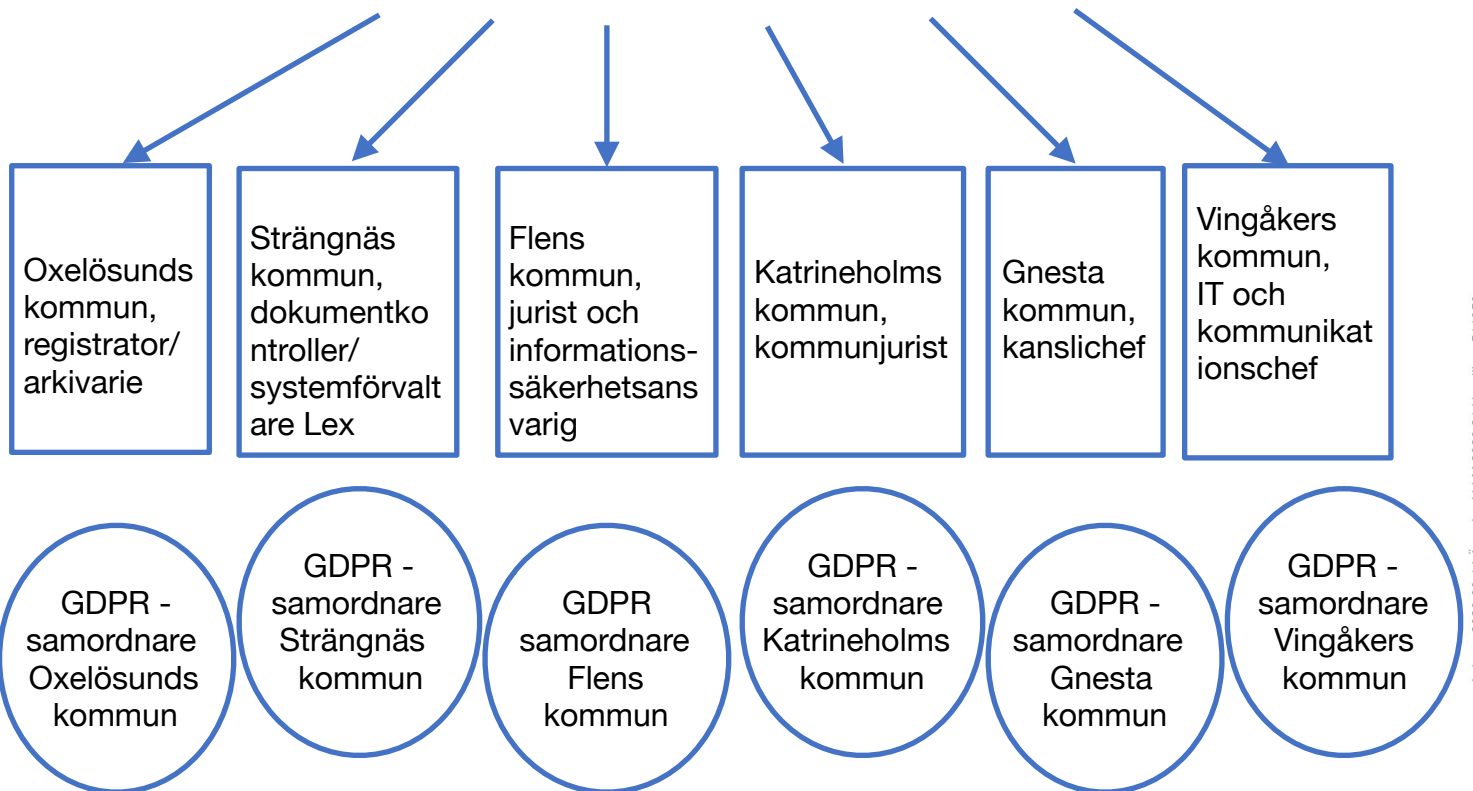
Oxelösunds kommun, registrator/ arkivarie

Strängnäs kommun, dokumentkontroller/ systemförvaltare Lex

Flens kommun, jurist och informationssäkerhetsansvarig

Katrineholms kommun, kommunjurist

Gnesta kommun, kanslichef

Vingåkers kommun, IT och kommunikationschef

GDPR - samordnare Oxelösunds kommun

GDPR - samordnare Strängnäs kommun

GDPR samordnare Flens kommun

GDPR - samordnare Katrineholms kommun

GDPR - samordnare Gnesta kommun

GDPR - samordnare Vingåkers kommun